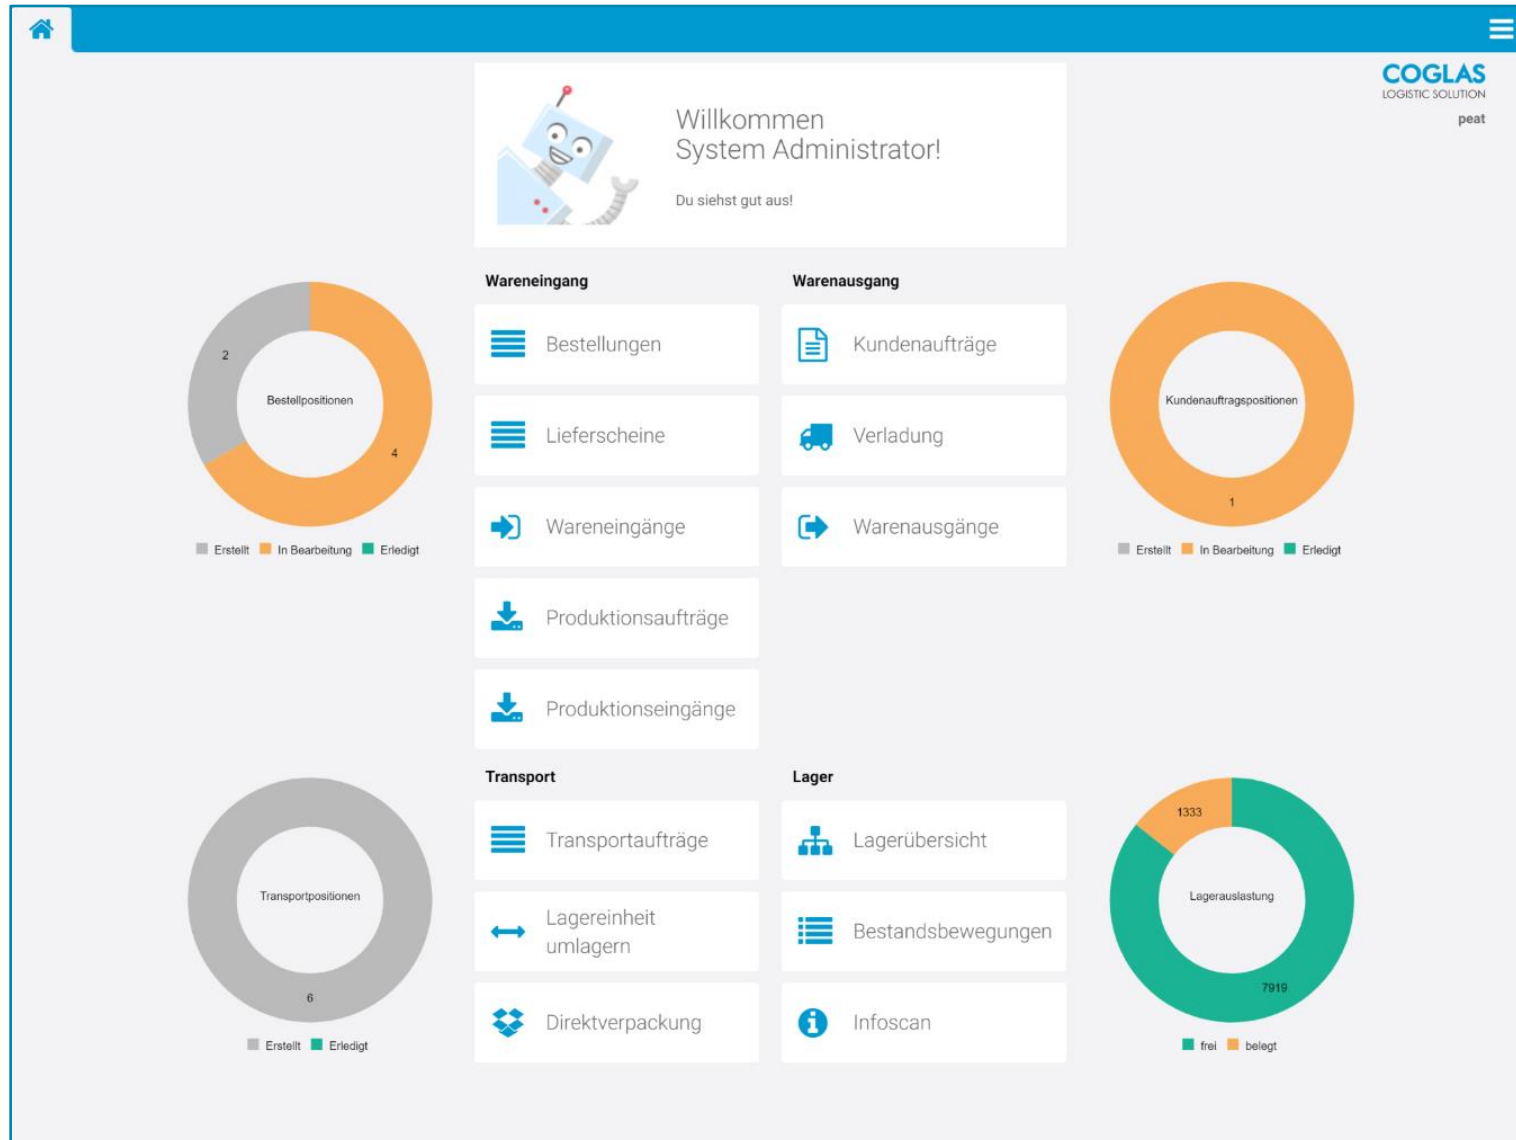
COGLAS
LOGISTIC SOLUTION
peat

Willkommen
System Administrator!

Du siehst gut aus!

2
Bestellpositionen
4
Erstellt In Bearbeitung Erledigt

Wareneingang

Bestellungen

Lieferscheine

Wareneingänge

Produktionsaufträge

Produktionseingänge

Warenausgang

Kundenaufträge

Verladung

Warenausgänge

Kundenauftragspositionen
1
Erstellt In Bearbeitung Erledigt

Transportpositionen
6
Erstellt Erledigt

Transport

Transportaufträge

Lagereinheit umlagern

Direktverpackung

Lager

Lagerübersicht

Bestandsbewegungen

Infoscan

1333
Lagerauslastung
7919
frei belegt